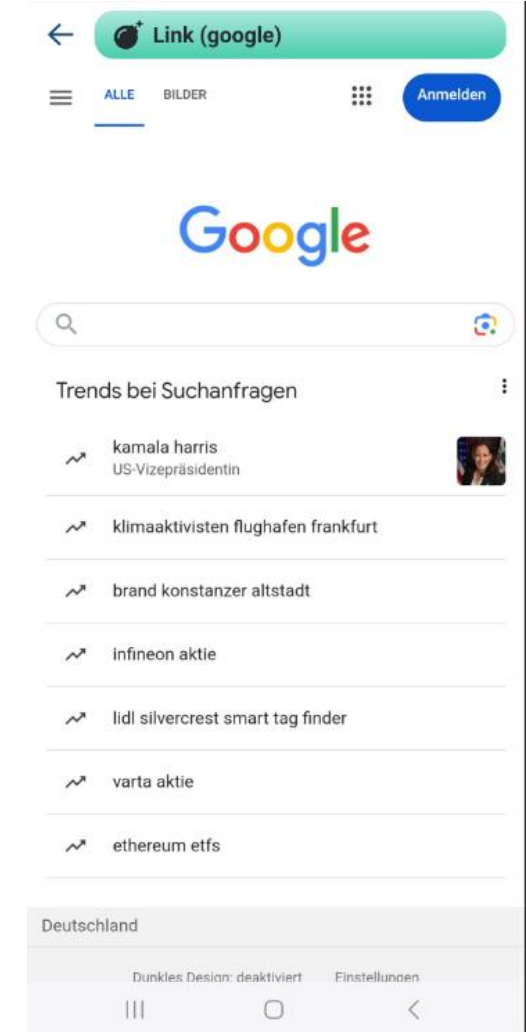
Link (google)

ALLE BILDER

Anmelden

Google

Trends bei Suchanfragen

kamala harris
US-Vizepräsidentin

klimaaktivisten flughafen frankfurt

brand konstanzer altstadt

infineon aktie

lidl silvercrest smart tag finder

varta aktie

ethereum etfs

Deutschland

Dunkles Design: deaktiviert Einstellungen